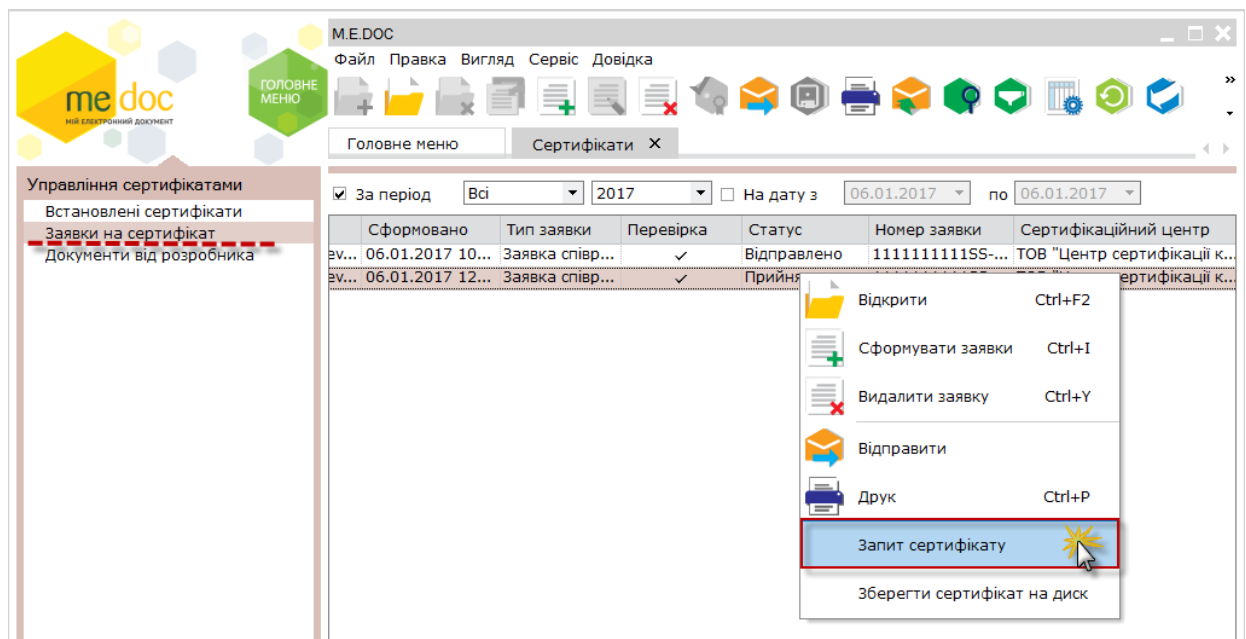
me doc
МІЙ ЕЛЕКТРОННИЙ ДОКУМЕНТ
ГОЛОВНЕ МЕНЮ

M.E.DOC
Файл Правка Вигляд Сервіс Довідка

Головне меню | Сертифікати ✕

Управління сертифікатами
Встановлені сертифікати
Заявки на сертифікат
Документи від розробника

За період Всі 2017 На дату з 06.01.2017 по 06.01.2017

| | Сформовано | Тип заявки | Перевірка | Статус | Номер заявки | Сертифікаційний центр |
|---|---|---|---|---|---|---|
| ev... | 06.01.2017 10... | Заявка співр... | ✓ | Відправлено | 1111111111SS-... | ТОВ "Центр сертифікації к... |
| ev... | 06.01.2017 12... | Заявка співр... | ✓ | Прийня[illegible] | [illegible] | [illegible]ертифікації к... |

Відкрити Ctrl+F2
Сформувати заявки Ctrl+I
Видалити заявку Ctrl+Y
Відправити
Друк Ctrl+P
Запит сертифікату
Зберегти сертифікат на диск